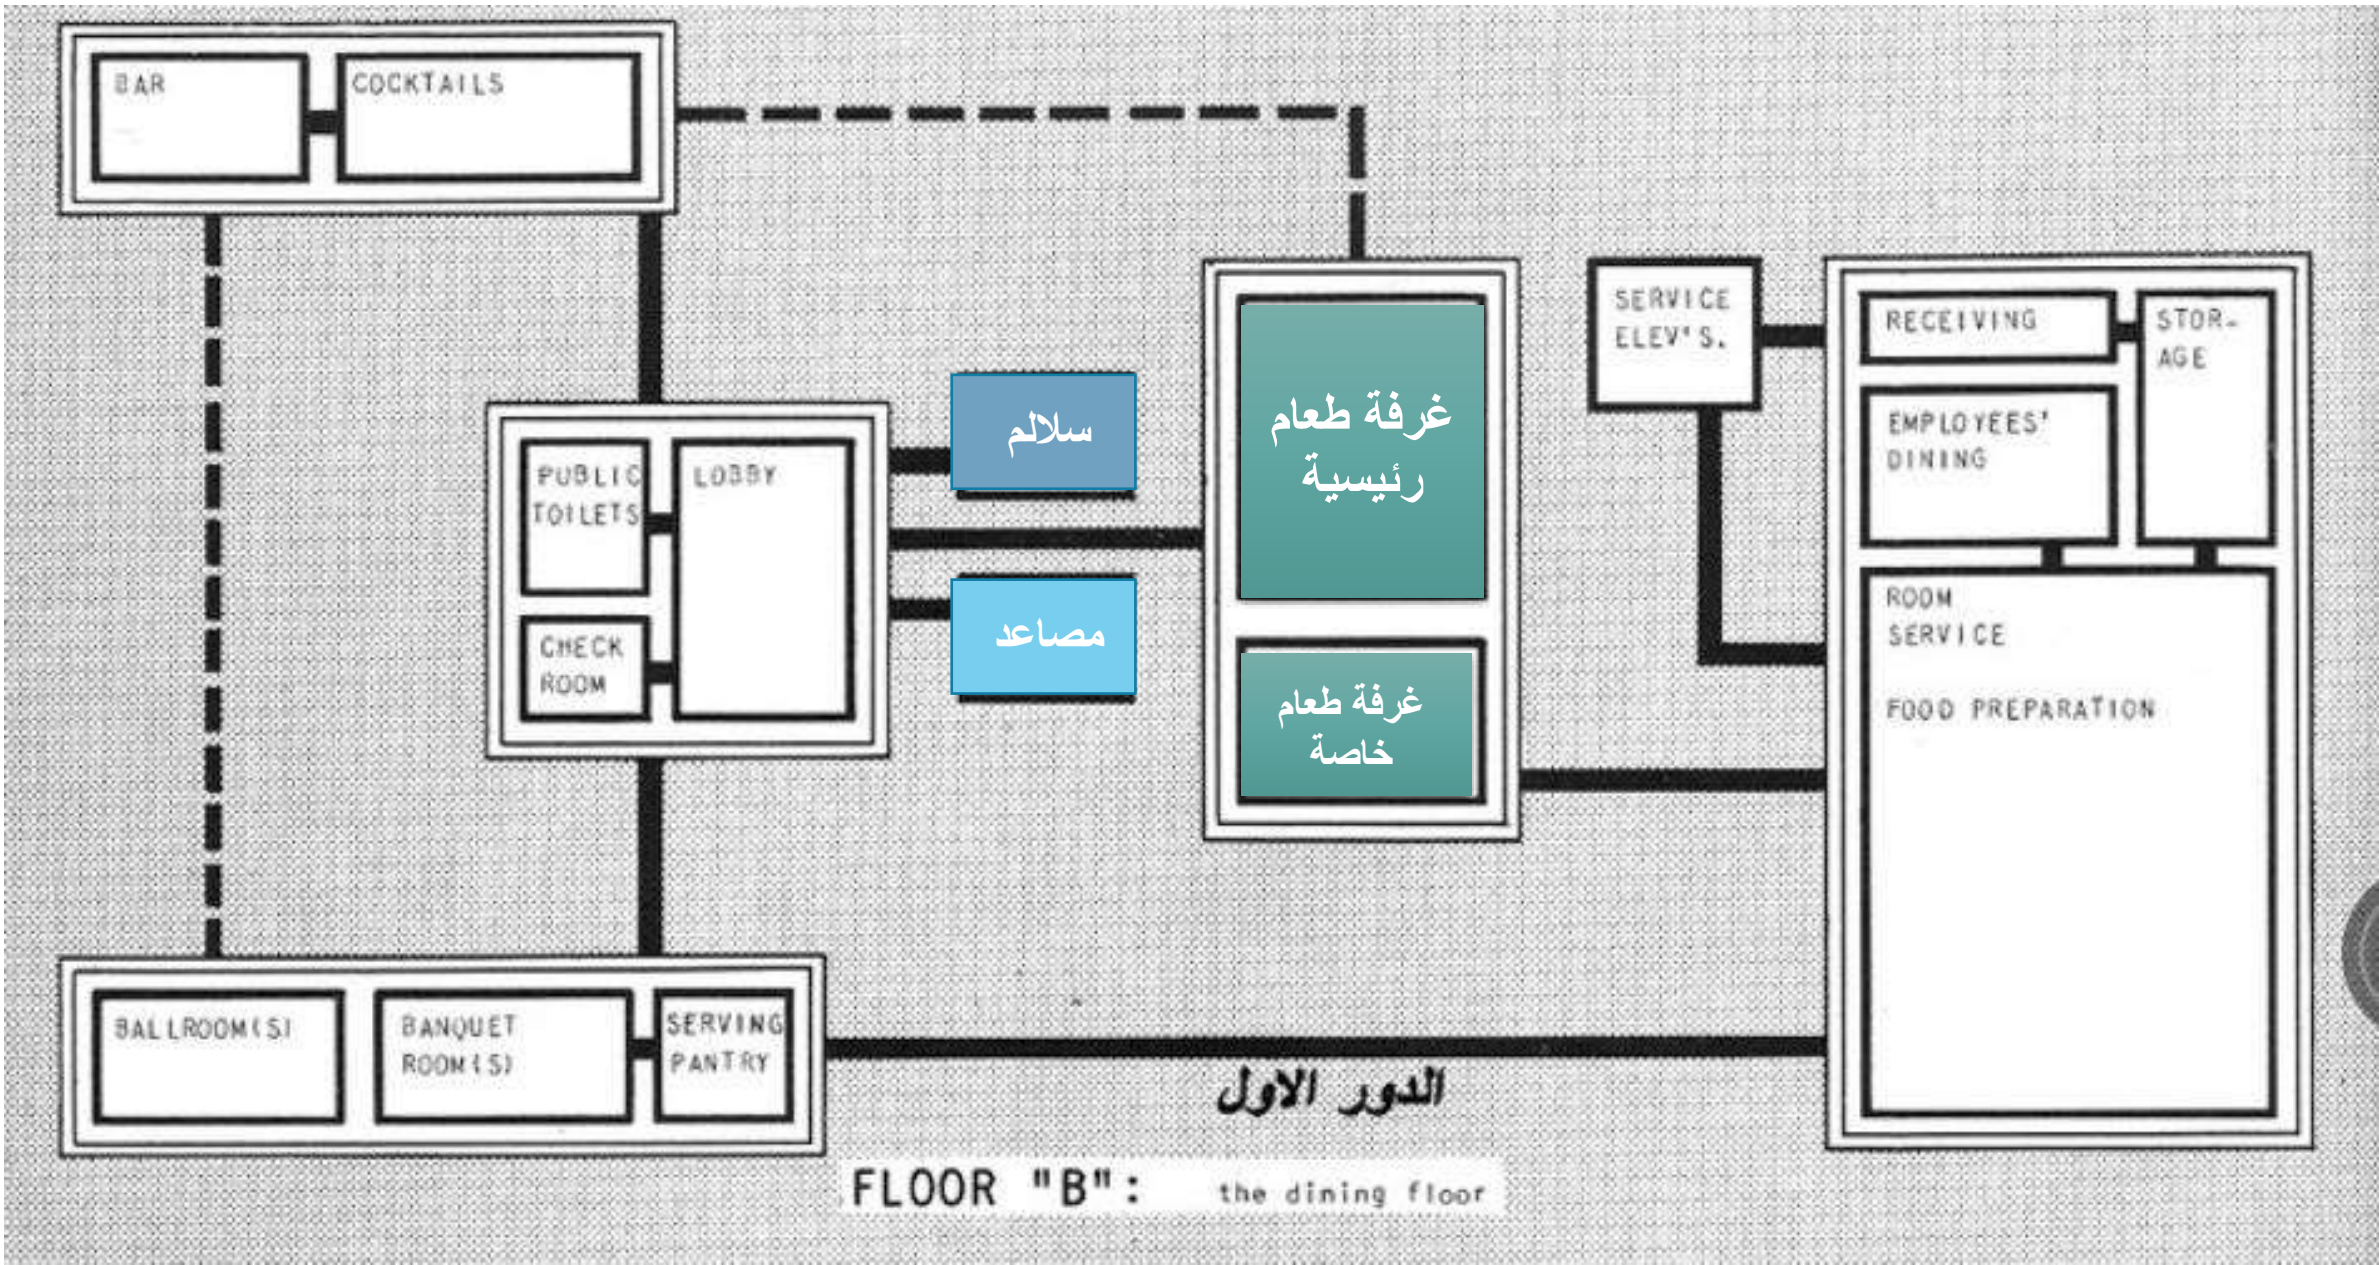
BAR

COCKTAILS

PUBLIC TOILETS

LOBBY

CHECK ROOM

سلالم

مصاعد

غرفة طعام رئيسية

غرفة طعام خاصة

SERVICE ELEV'S.

RECEIVING

STORAGE

EMPLOYEES' DINING

ROOM SERVICE

FOOD PREPARATION

BALLROOM(S)

BANQUET ROOM(S)

SERVING PANTRY

الدور الاول

FLOOR "B": the dining floor